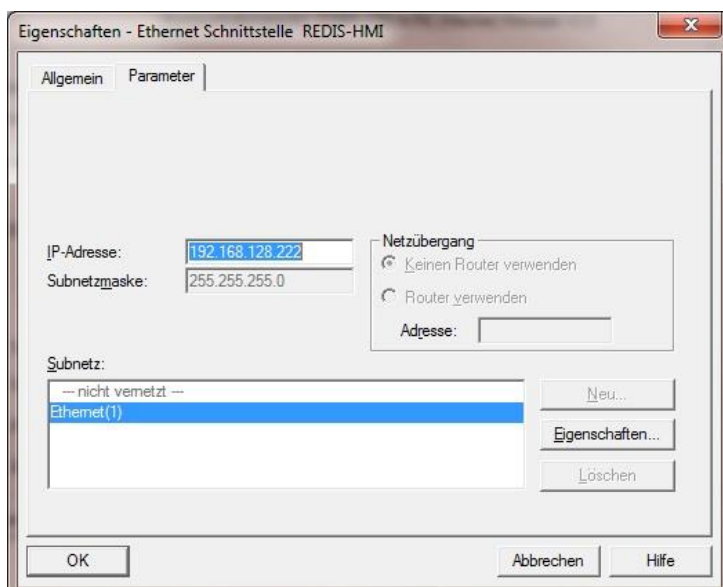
Eigenschaften - Ethernet Schnittstelle REDIS-HMI

Allgemein
Parameter

IP-Adresse: 192.168.128.222
Subnetzmaske: 255.255.255.0

Netzübergang
Keinen Router verwenden
Router verwenden
Adresse:

Subnetz:
--- nicht vernetzt ---
Ethernet(1)

Neu...
Eigenschaften...
Löschen

OK
Abbrechen
Hilfe